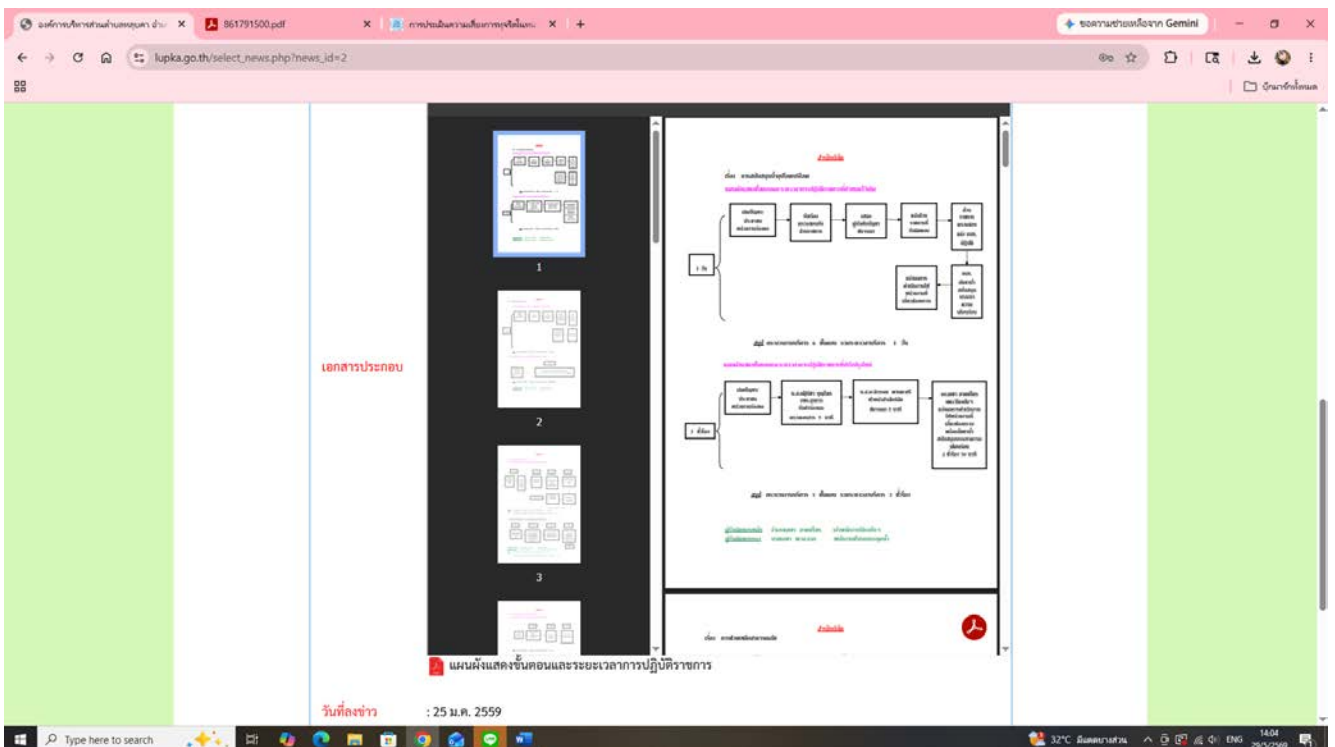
องค์การบริหารส่วนตำบลหลุบคา อำเภ ×
861791500.pdf ×
การประเมินความเสี่ยงการทุจริตในการ ×
+
ขอความช่วยเหลือจาก Gemini
lupka.go.th/select_news.php?news_id=2
บุ๊กมาร์กทั้งหมด

เอกสารประกอบ

1
2
3

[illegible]

แผนผังแสดงขั้นตอนและระยะเวลาการปฏิบัติราชการ

วันที่ลงข่าว : 25 ม.ค. 2559

Type here to search
32°C มีแดดบางส่วน ENG 14:04